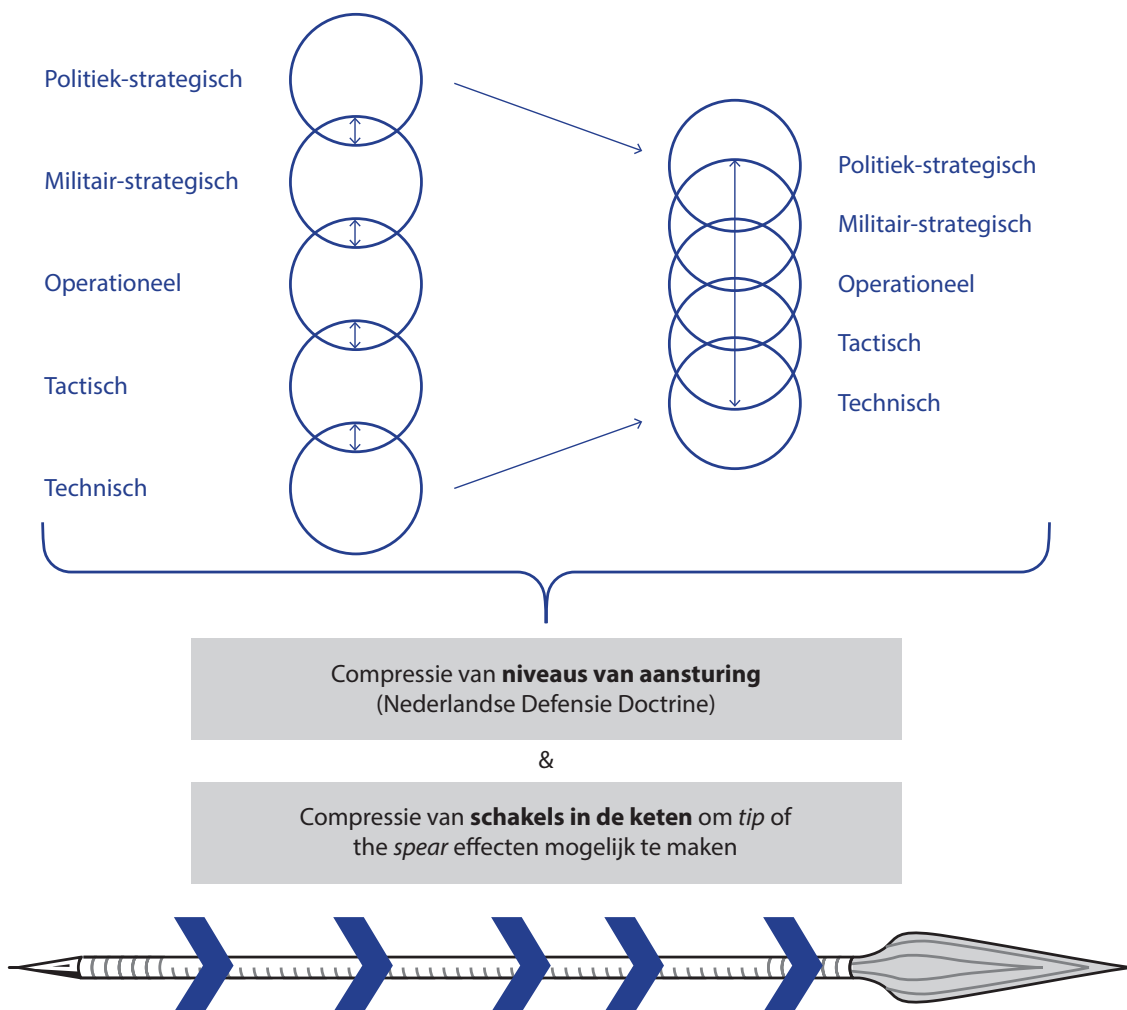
Politiek-strategisch

Militair-strategisch

Operationeel

Tactisch

Technisch

Politiek-strategisch

Militair-strategisch

Operationeel

Tactisch

Technisch

Compressie van **niveaus van aansturing** (Nederlandse Defensie Doctrine)

&

Compressie van **schakels in de keten** om *tip* of the *spear* effecten mogelijk te maken